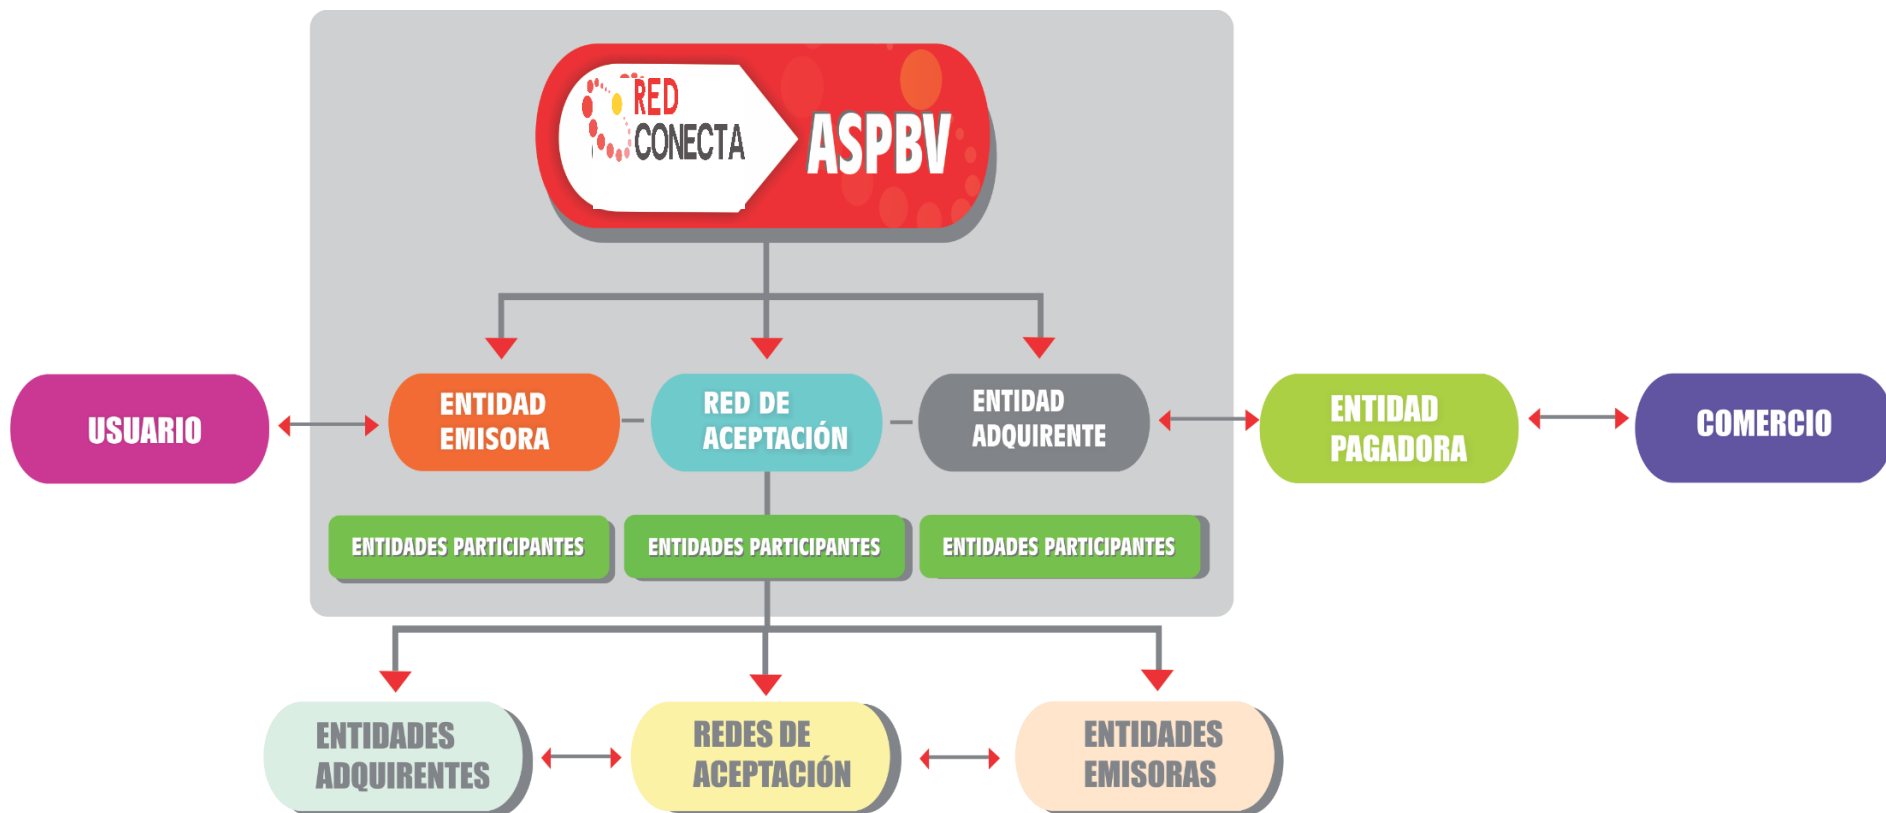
RED CONECTA

ASPBV

USUARIO

ENTIDAD EMISORA

RED DE ACEPTACIÓN

ENTIDAD ADQUIRENTE

ENTIDAD PAGADORA

COMERCIO

ENTIDADES PARTICIPANTES

ENTIDADES PARTICIPANTES

ENTIDADES PARTICIPANTES

ENTIDADES ADQUIRENTES

REDES DE ACEPTACIÓN

ENTIDADES EMISORAS